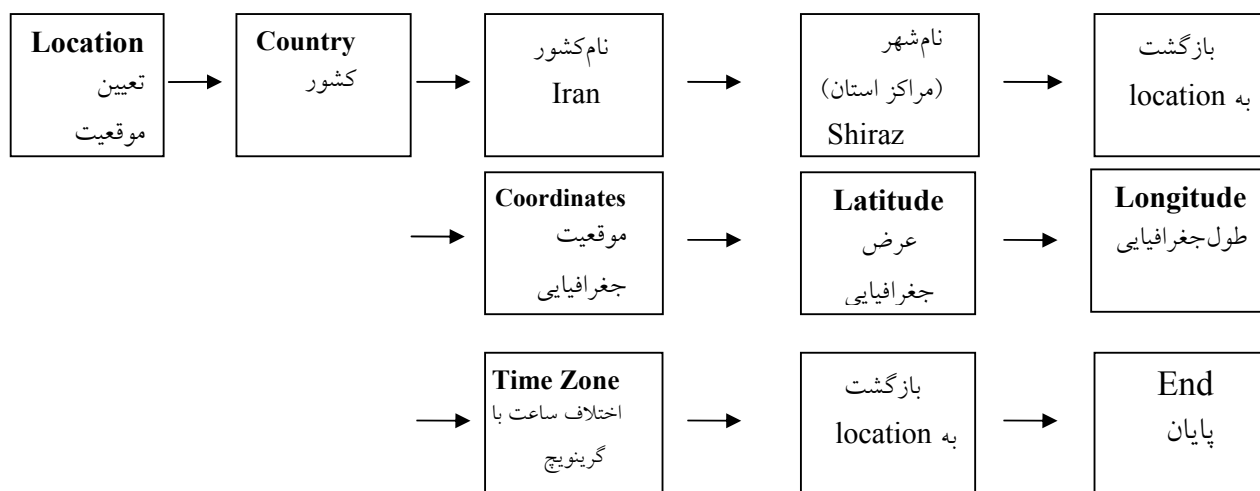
Location
تعیین
موقعیت

Country
کشور

نام‌کشور
Iran

نام‌شهر
(مراکز استان)
Shiraz

بازگشت
به location

Coordinates
موقعیت
جغرافیایی

Latitude
عرض
جغرافیایی

Longitude
طول‌جغرافیایی

Time Zone
اختلاف ساعت با
گرینویچ

بازگشت
به location

End
پایان